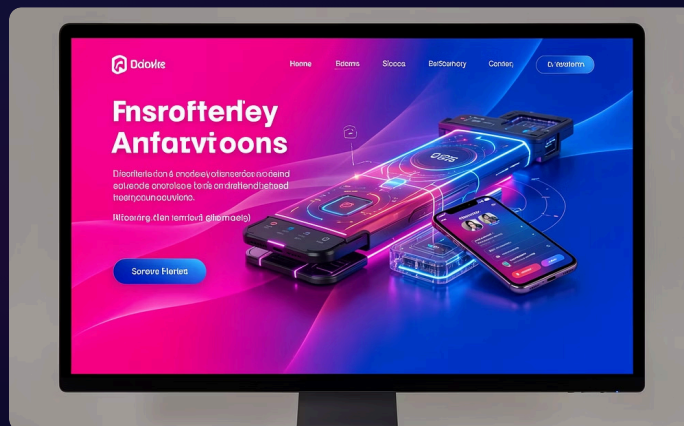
Ddokke

Heme Edems Sloca Behterhory Condec Dvdeterm

Fnsrofterley Anfarvtioons

Dlsorferiedion & onodeqyefsoneceor noceind eolseode oncreloce toeda onsrentiedbehed treeinqancevoluiceno.

Rifoering (lien terriovd ciflomade)

Soreve Heried

OZBS